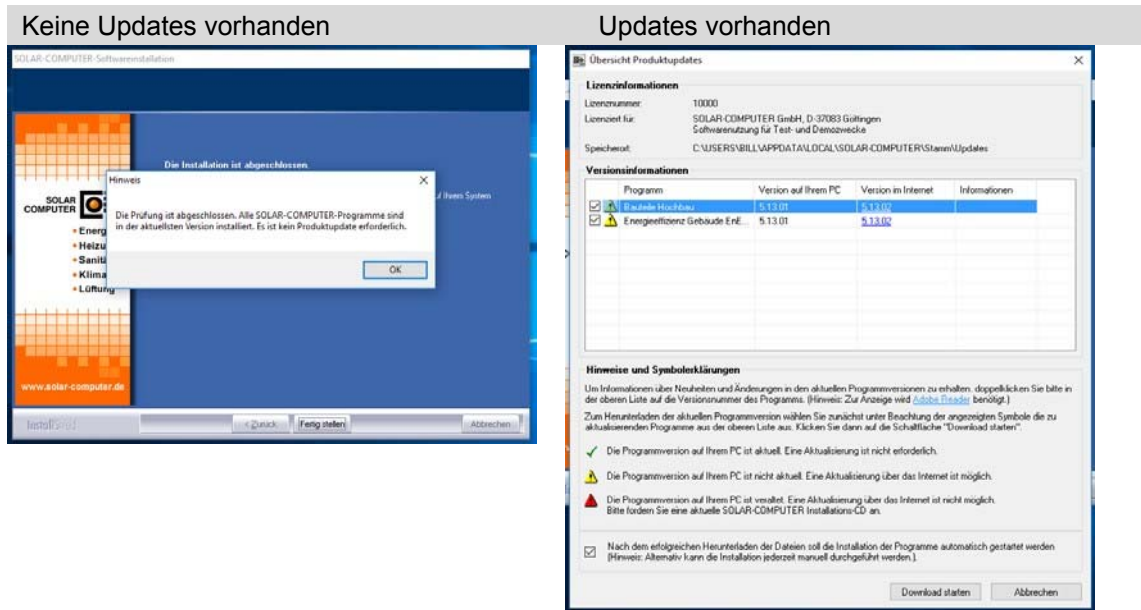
Keine Updates vorhanden

SOLAR-COMPUTER-Softwareinstallation

Die Installation ist abgeschlossen.

uf Ihrem System

SOLAR COMPUTER

• Energ
• Heizu
• Sanitä
• Klima
• Lüftung

www.solar-computer.de

Hinweis

Die Prüfung ist abgeschlossen. Alle SOLAR-COMPUTER-Programme sind in der aktuellsten Version installiert. Es ist kein Produktupdate erforderlich.

OK

InstallShield

< Zurück | Fertig stellen | Abbrechen

Updates vorhanden

Übersicht Produktupdates

Lizenzinformationen

Lizenznummer: 10000

Lizenziert für: SOLAR-COMPUTER GmbH, D-37083 Göttingen
Softwarenutzung für Test- und Demozwecke

Speicherort: C:\USERS\BILL\APPDATA\LOCAL\SOLAR-COMPUTER\Stamm\Updates

Versionsinformationen

| | Programm | Version auf Ihrem PC | Version im Internet | Informationen |
|---|---|---|---|---|
| | Bauteile Hochbau | 5.13.01 | 5.13.02 | |
| | Energieeffizienz Gebäude EnE... | 5.13.01 | 5.13.02 | |

Hinweise und Symbolerklärungen

Um Informationen über Neuheiten und Änderungen in den aktuellen Programmversionen zu erhalten, doppelklicken Sie bitte in der oberen Liste auf die Versionsnummer des Programms. (Hinweis: Zur Anzeige wird Adobe Reader benötigt.)

Zum Herunterladen der aktuellen Programmversion wählen Sie zunächst unter Beachtung der angezeigten Symbole die zu aktualisierenden Programme aus der oberen Liste aus. Klicken Sie dann auf die Schaltfläche "Download starten".

Die Programmversion auf Ihrem PC ist aktuell. Eine Aktualisierung ist nicht erforderlich.

Die Programmversion auf Ihrem PC ist nicht aktuell. Eine Aktualisierung über das Internet ist möglich.

Die Programmversion auf Ihrem PC ist veraltet. Eine Aktualisierung über das Internet ist nicht möglich. Bitte fordern Sie eine aktuelle SOLAR-COMPUTER Installations-CD an.

Nach dem erfolgreichen Herunterladen der Dateien soll die Installation der Programme automatisch gestartet werden (Hinweis: Alternativ kann die Installation jederzeit manuell durchgeführt werden.)

Download starten | Abbrechen